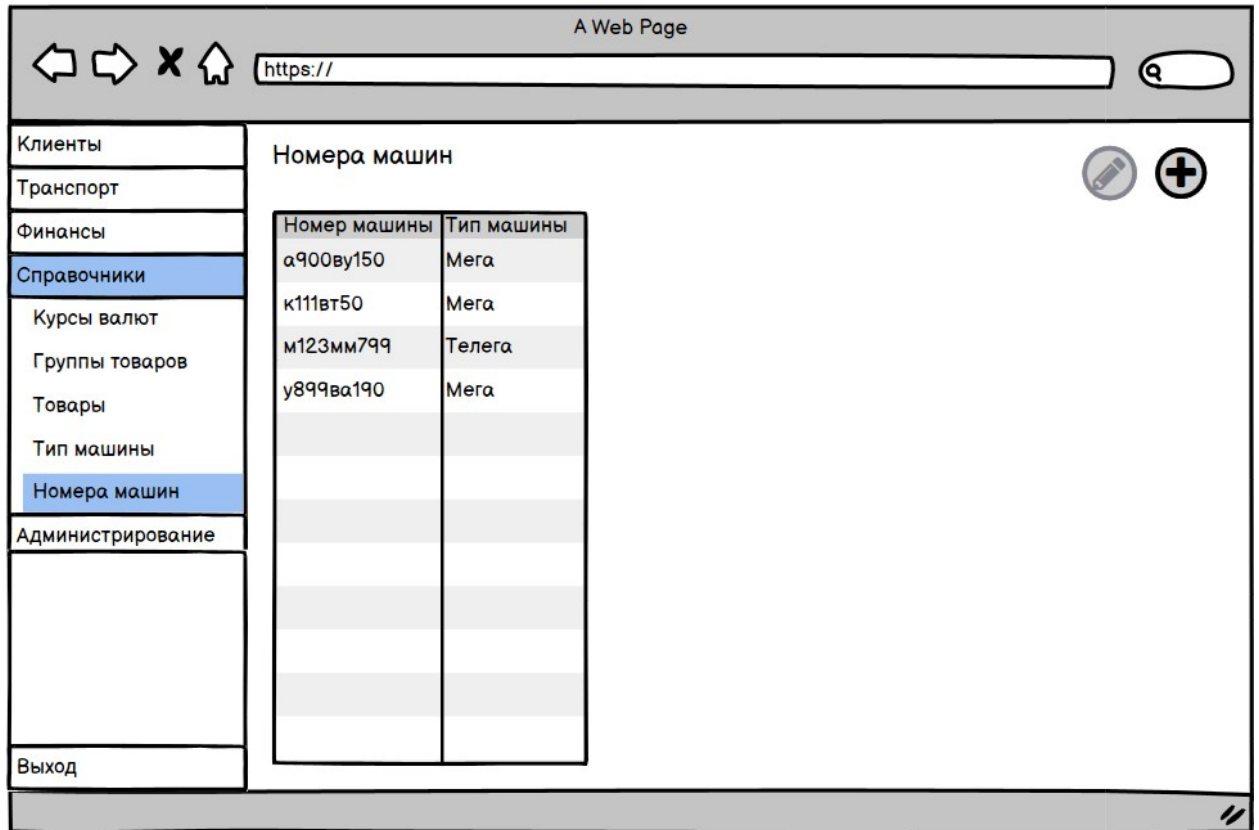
A Web Page

https://

Клиенты
Транспорт
Финансы
Справочники
Курсы валют
Группы товаров
Товары
Тип машины
Номера машин
Администрирование
Выход

Номера машин

| Номер машины | Тип машины |
|---|---|
| а900ву150 | Мега |
| к111вт50 | Мега |
| м123мм799 | Телега |
| у899ва190 | Мега |